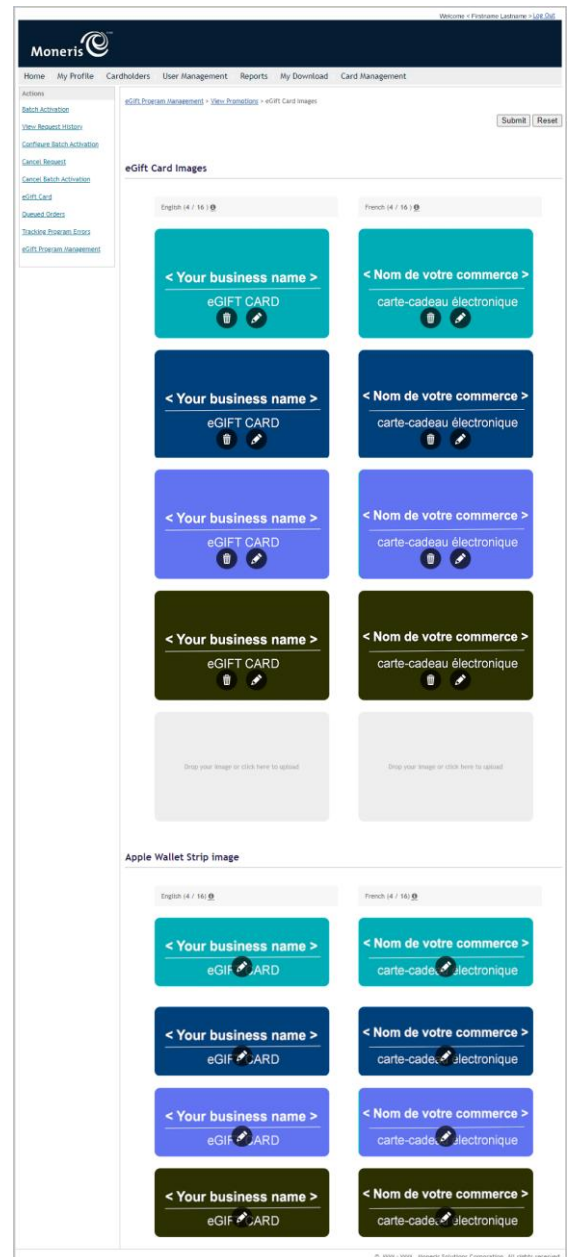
Welcome < Firstname Lastname > Log Out

Moneris

Home My Profile Cardholders User Management Reports My Download Card Management

Actions

Batch Activation
View Request History
Configure Batch Activation
Cancel Request
Cancel Batch Activation
eGift Card
Queued Orders
Tracking Program Errors
eGift Program Management

eGift Program Management > View Promotions > eGift Card Images

Submit Reset

eGift Card Images

English (4 / 16)

French (4 / 16)

< Your business name >
eGIFT CARD

< Nom de votre commerce >
carte-cadeau électronique

< Your business name >
eGIFT CARD

< Nom de votre commerce >
carte-cadeau électronique

< Your business name >
eGIFT CARD

< Nom de votre commerce >
carte-cadeau électronique

< Your business name >
eGIFT CARD

< Nom de votre commerce >
carte-cadeau électronique

Drop your image or click here to upload

Drop your image or click here to upload

Apple Wallet Strip image

English (4 / 16)

French (4 / 16)

< Your business name >
eGIF CARD

< Nom de votre commerce >
carte-cade électronique

< Your business name >
eGIF CARD

< Nom de votre commerce >
carte-cade électronique

< Your business name >
eGIF CARD

< Nom de votre commerce >
carte-cade électronique

< Your business name >
eGIF CARD

< Nom de votre commerce >
carte-cade électronique

© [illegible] Moneris Solutions Corporation. All rights reserved.